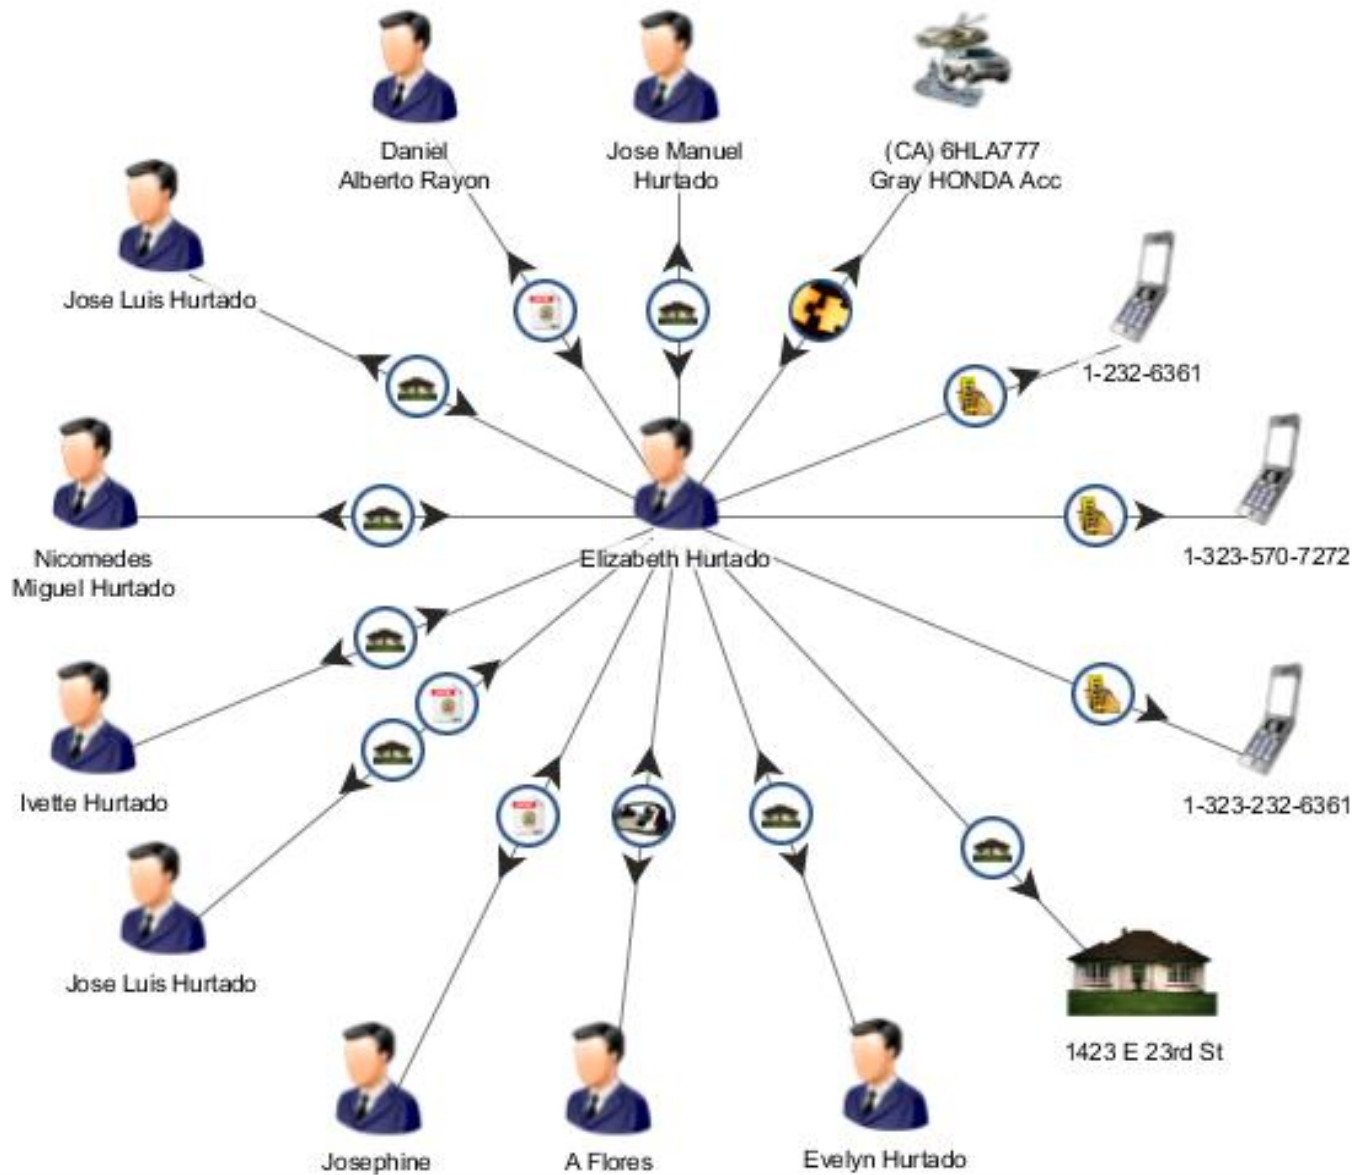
Daniel Alberto Rayon

Jose Manuel Hurtado

(CA) 6HLA777 Gray HONDA Acc

Jose Luis Hurtado

1-232-6361

Nicomedes Miguel Hurtado

Elizabeth Hurtado

1-323-570-7272

Ivette Hurtado

1-323-232-6361

Jose Luis Hurtado

1423 E 23rd St

Josephine

A Flores

Evelyn Hurtado